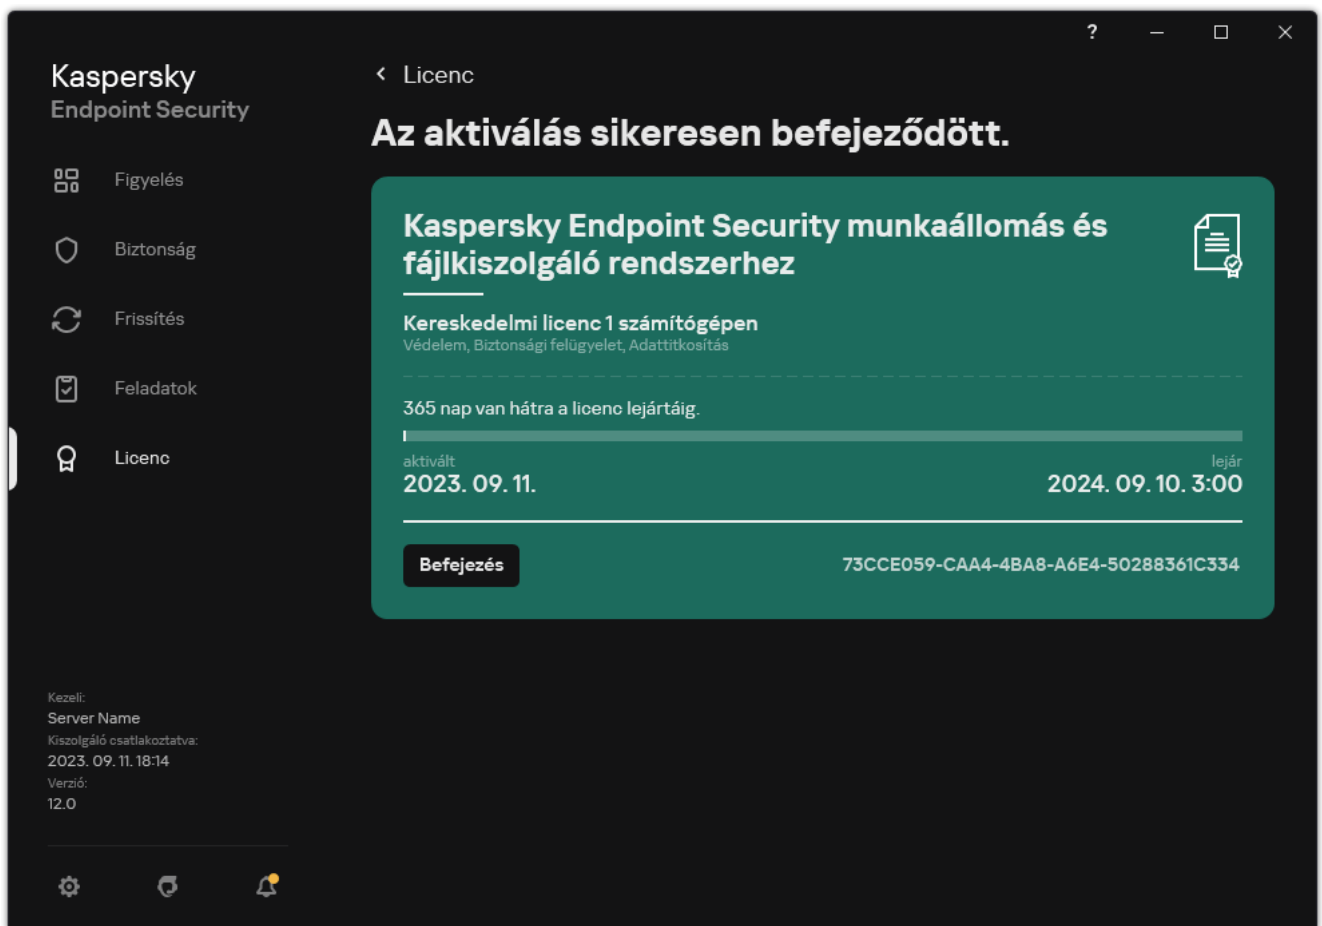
?

Kaspersky
Endpoint Security

Figyelés

Biztonság

Frissítés

Feladatok

Licenc

Kezeli:
Server Name
Kiszolgáló csatlakoztatva:
2023. 09. 11. 18:14
Verzió:
12.0

Licenc

Az aktiválás sikeresen befejeződött.

Kaspersky Endpoint Security munkaállomás és fájlkiszolgáló rendszerhez

Kereskedelmi licenc 1 számítógépen
Védelem, Biztonsági felügyelet, Adattitkosítás

365 nap van hátra a licenc lejártáig.

aktivált
2023. 09. 11.

lejár
2024. 09. 10. 3:00

Befejezés

73CCE059-CAA4-4BA8-A6E4-50288361C334